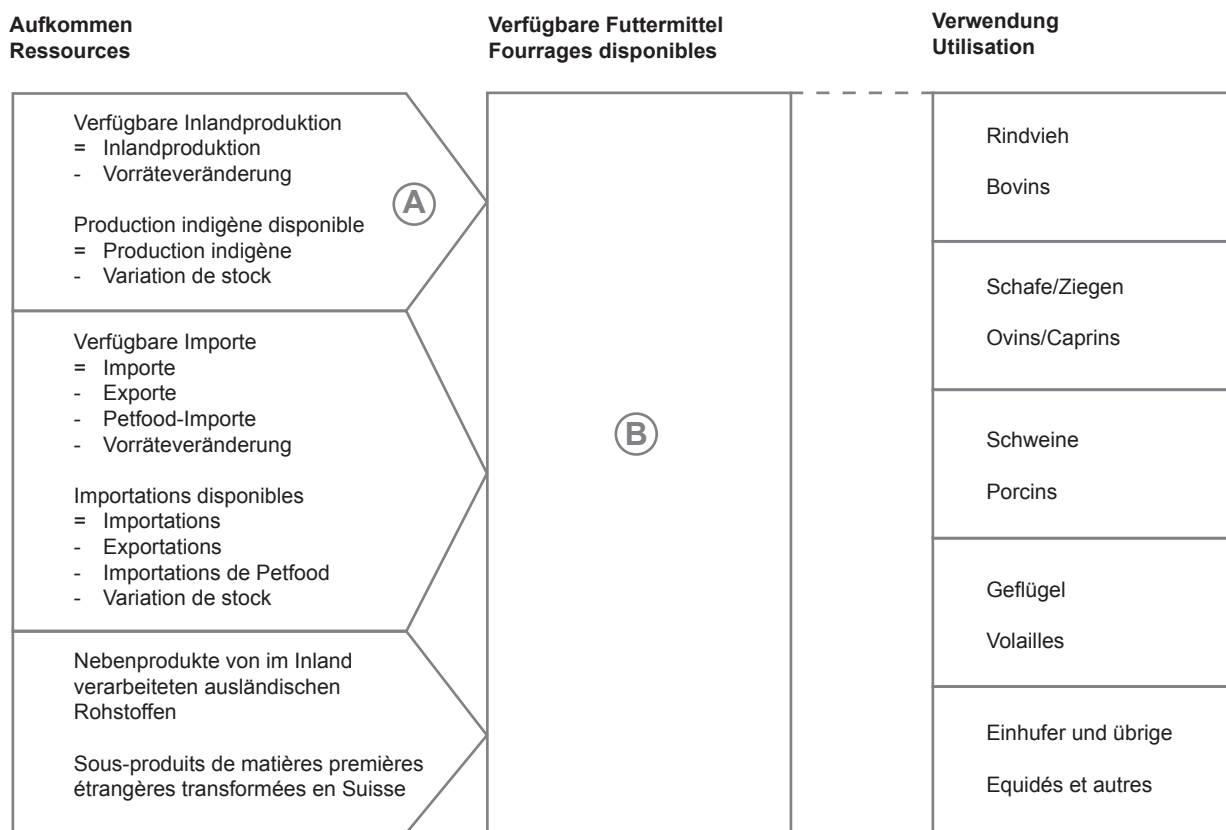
Aufkommen
Ressources

Verfügbare Futtermittel
Fourrages disponibles

Verwendung
Utilisation

Verfügbare Inlandproduktion
= Inlandproduktion
- Vorräteveränderung

Production indigène disponible
= Production indigène
- Variation de stock

A

Verfügbare Importe
= Importe
- Exporte
- Petfood-Importe
- Vorräteveränderung

Importations disponibles
= Importations
- Exportations
- Importations de Petfood
- Variation de stock

Nebenprodukte von im Inland verarbeiteten ausländischen Rohstoffen

Sous-produits de matières premières étrangères transformées en Suisse

B

Rindvieh

Bovins

Schafe/Ziegen

Ovins/Caprins

Schweine

Porcins

Geflügel

Volailles

Einhufer und übrige

Equidés et autres